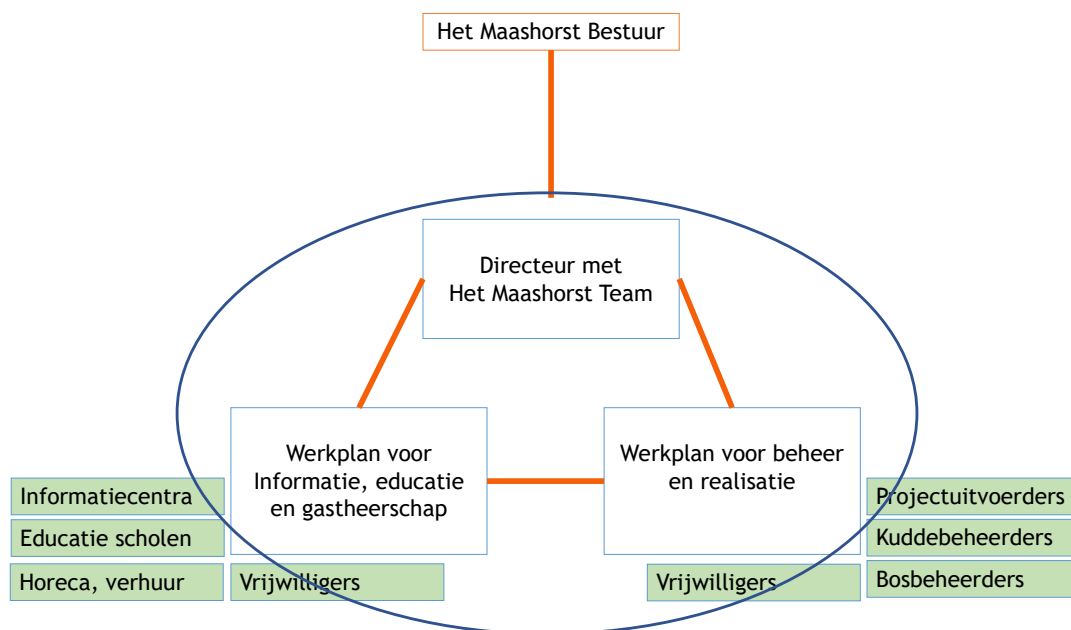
Het Maashorst Bestuur

Directeur met Het Maashorst Team

Werkplan voor Informatie, educatie en gastheerschap

Werkplan voor beheer en realisatie

Informatiecentra

Educatie scholen

Horeca, verhuur

Vrijwilligers

Vrijwilligers

Projectuitvoerders

Kuddebeheerders

Bosbeheerders